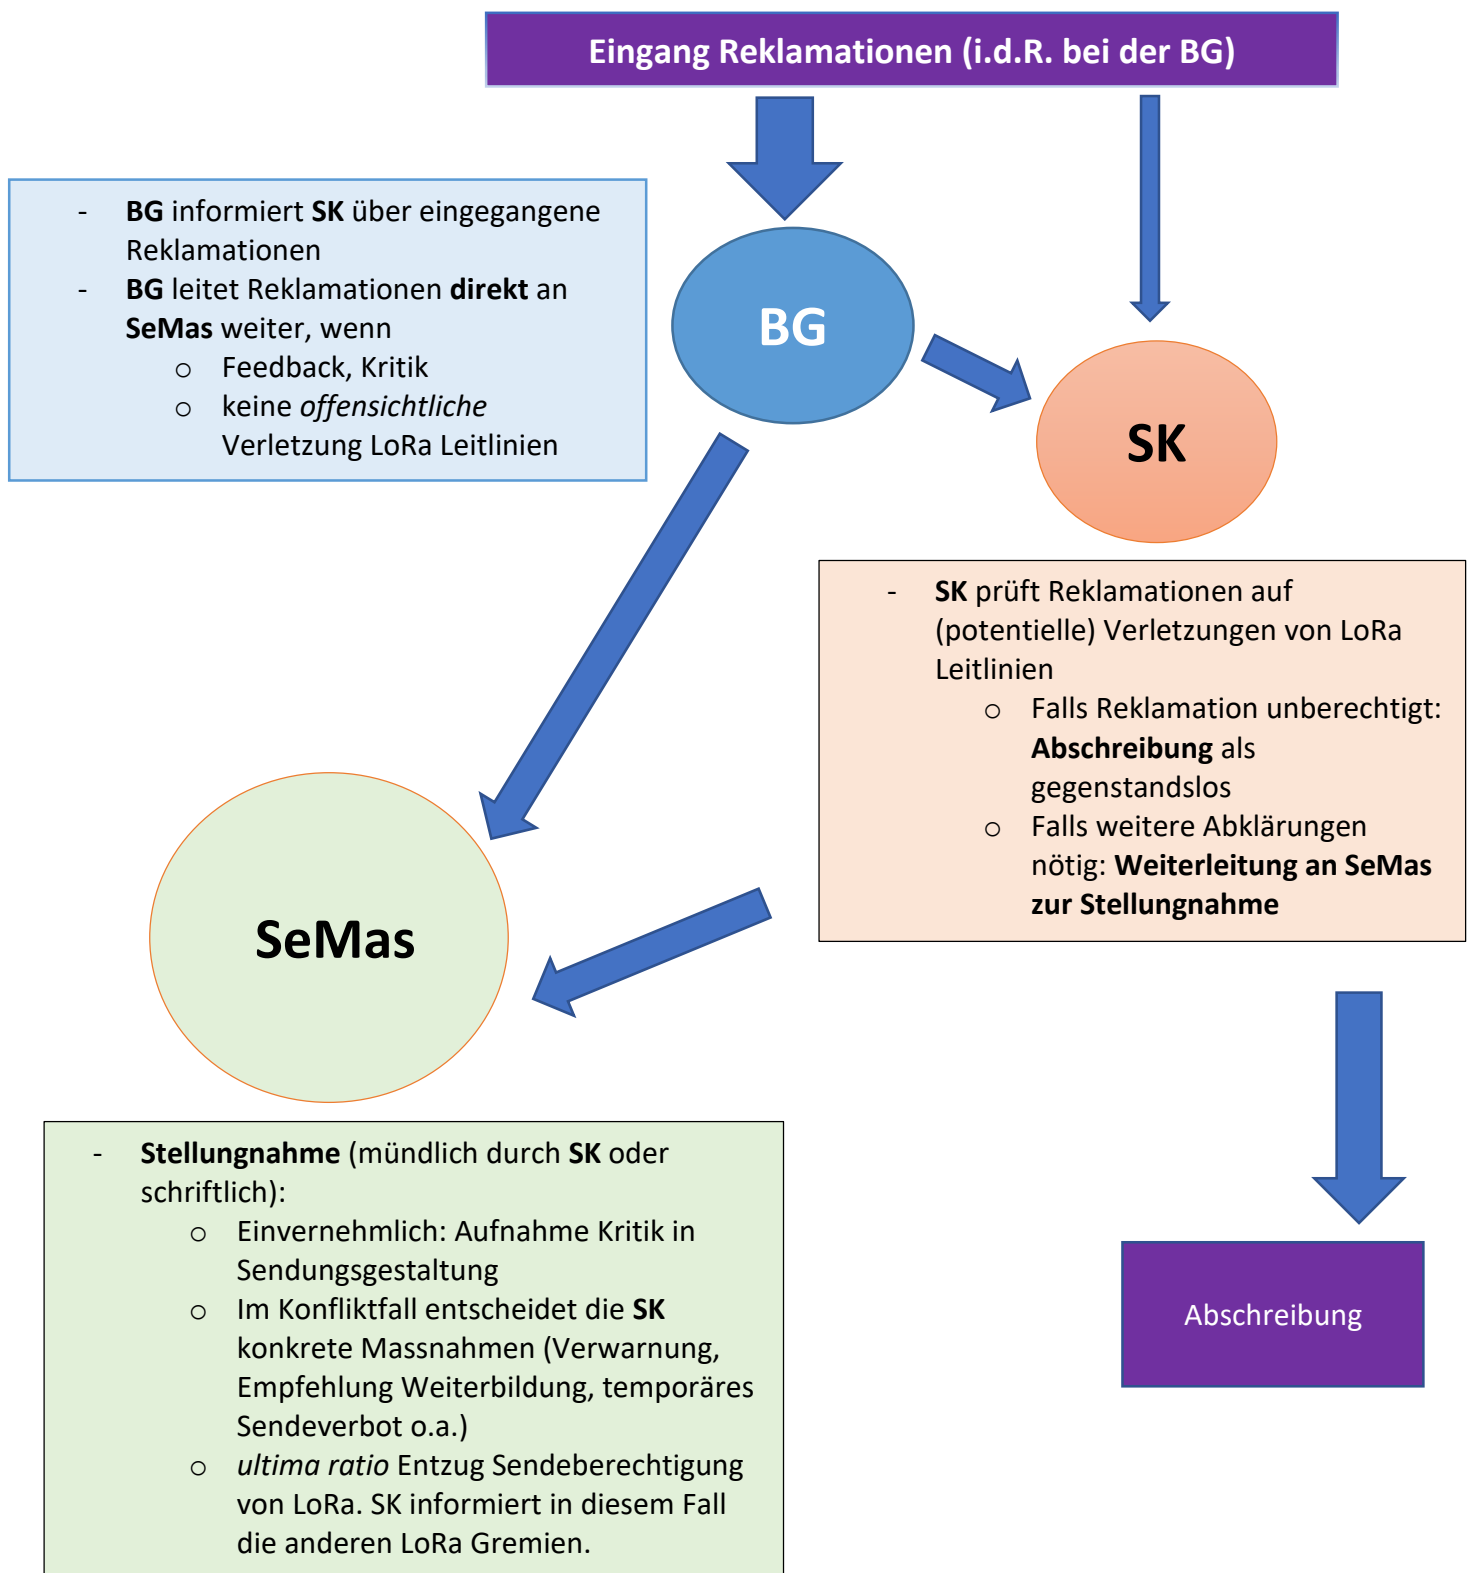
Eingang Reklamationen (i.d.R. bei der BG)

- BG informiert SK über eingegangene Reklamationen
- BG leitet Reklamationen direkt an SeMas weiter, wenn
  - Feedback, Kritik
  - keine *offensichtliche* Verletzung LoRa Leitlinien

BG

SK

- SK prüft Reklamationen auf (potentielle) Verletzungen von LoRa Leitlinien
  - Falls Reklamation unberechtigt: Abschreibung als gegenstandslos
  - Falls weitere Abklärungen nötig: Weiterleitung an SeMas zur Stellungnahme

SeMas

- Stellungnahme (mündlich durch SK oder schriftlich):
  - Einvernehmlich: Aufnahme Kritik in Sendungsgestaltung
  - Im Konfliktfall entscheidet die SK konkrete Massnahmen (Verwarnung, Empfehlung Weiterbildung, temporäres Sendeverbot o.a.)
  - *ultima ratio* Entzug Sendeberechtigung von LoRa. SK informiert in diesem Fall die anderen LoRa Gremien.

Abschreibung